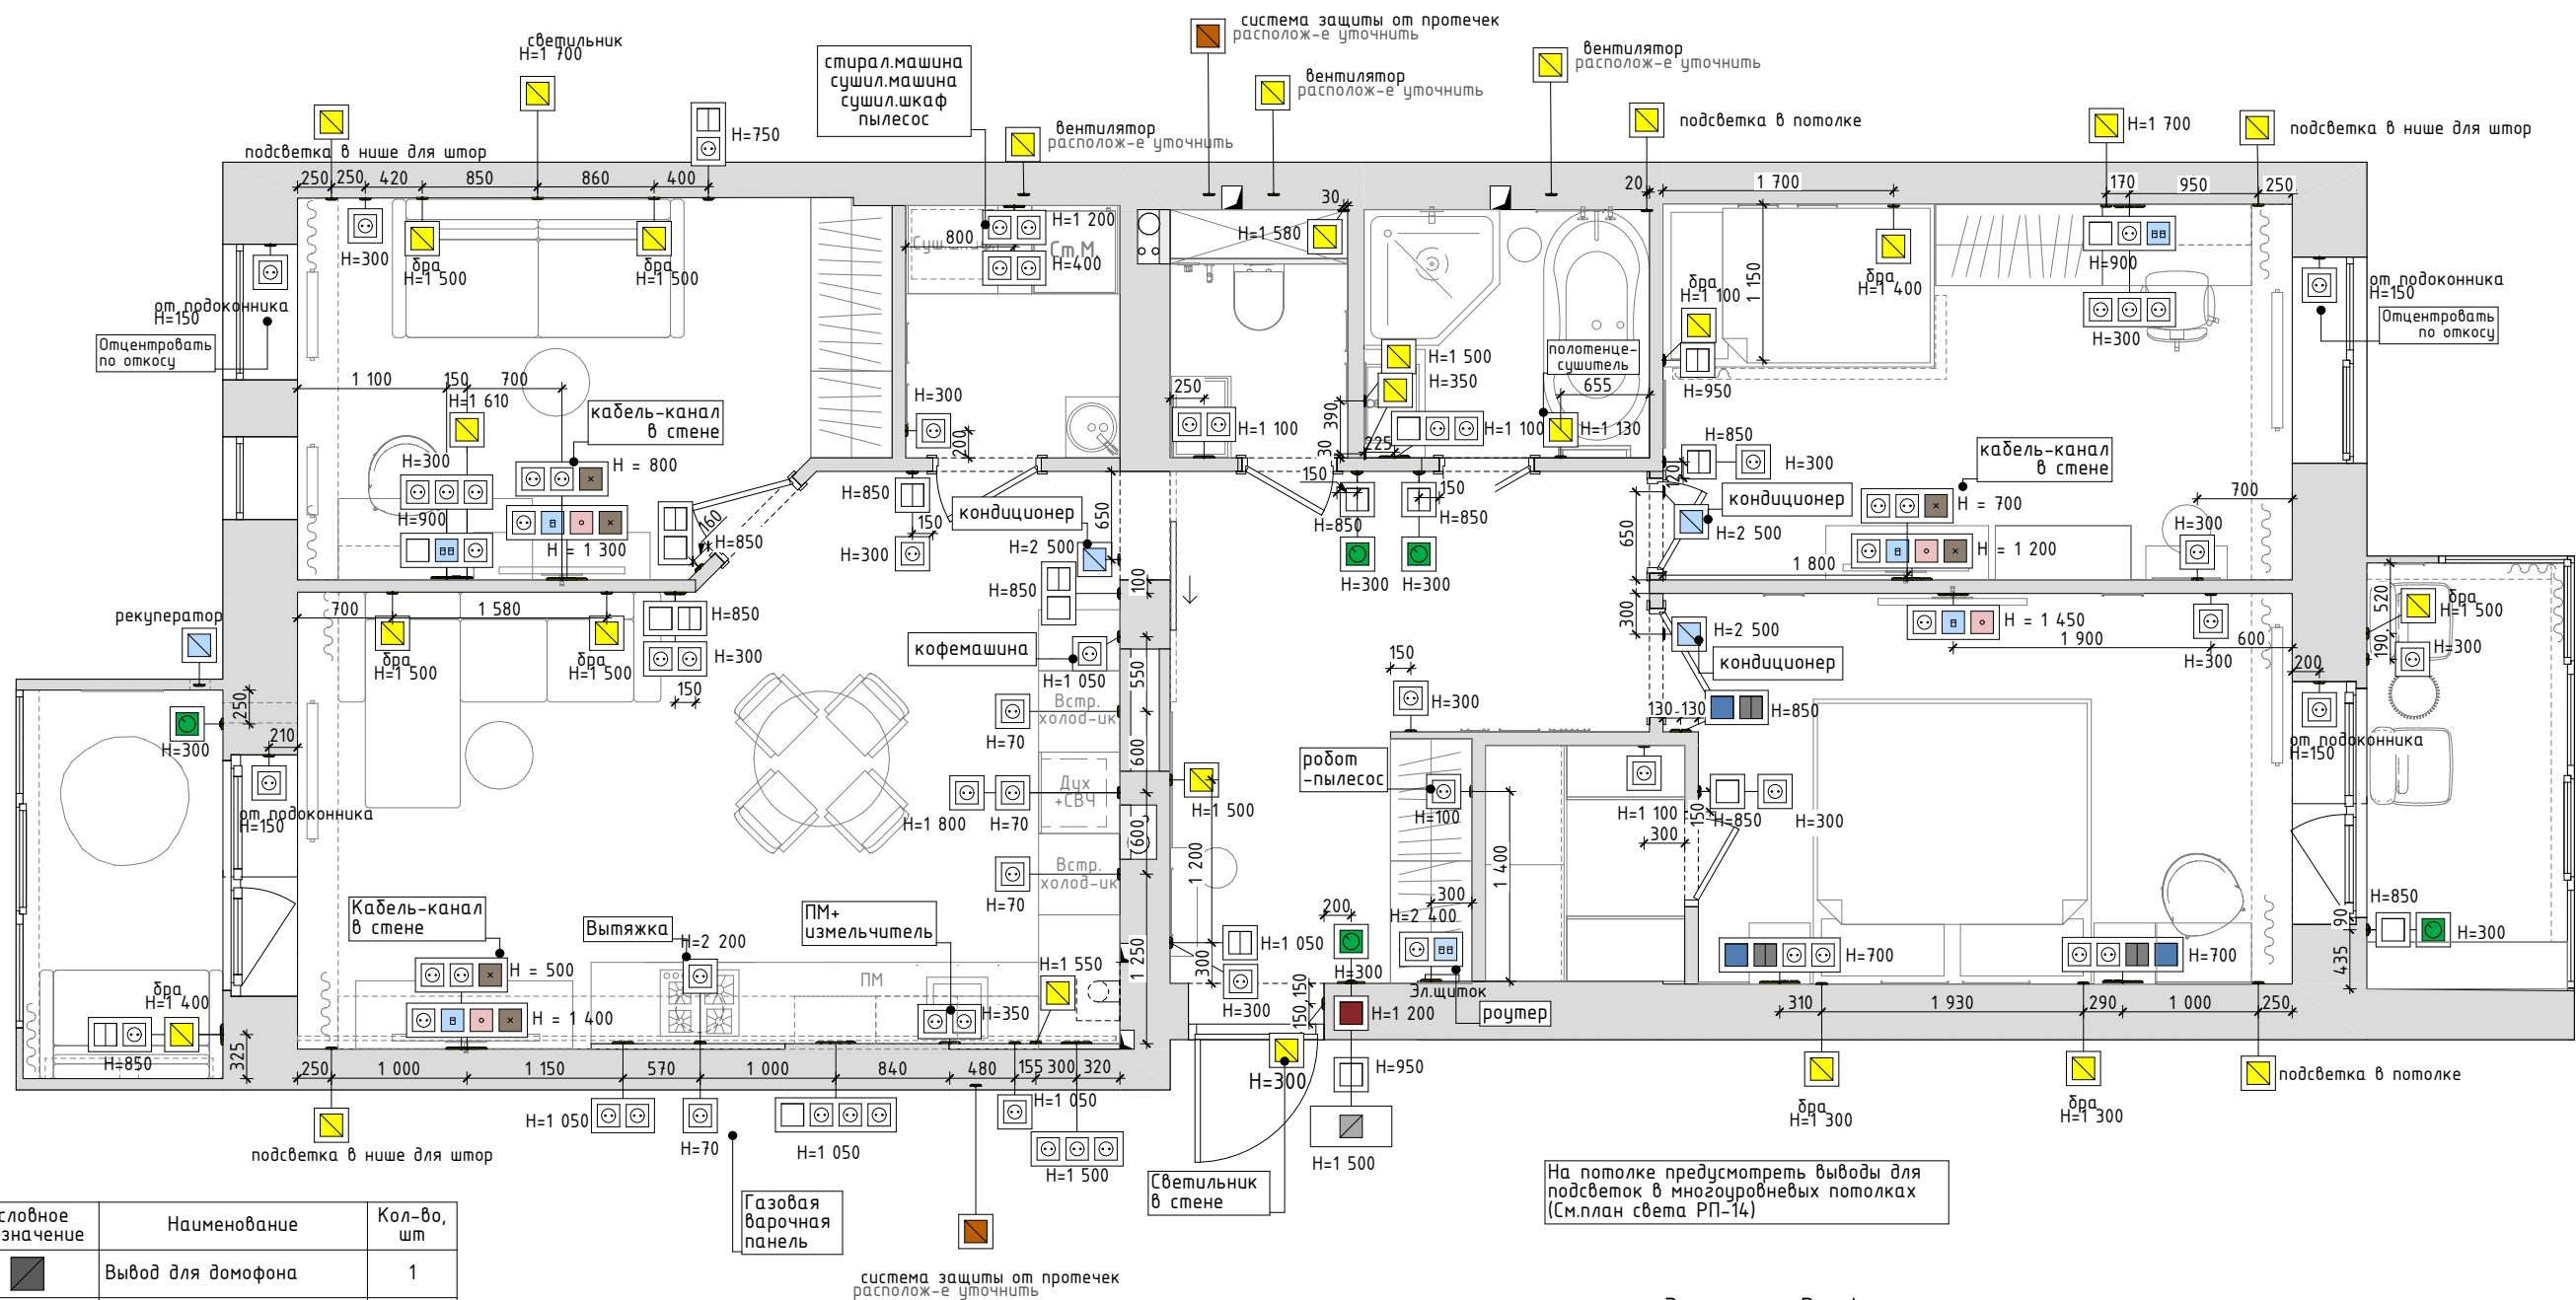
система защиты от протечек
располож-е уточнить

вентилятор
располож-е уточнить

вентилятор
располож-е уточнить

светильник
H=1 700

стирал.машина
сушил.машина
сушил.шкаф
пылесос

вентилятор
располож-е уточнить

подсветка в потолке

H=1 700

подсветка в нише для штор

подсветка в нише для штор

H=750

250 250 420 850 860 400

H=300

бра
H=1 500

бра
H=1 500

800

H=1 200

H=400

H=1 580

30

20

1 700

170 950 250

H=900

H=300

бра
H=1 100

1 150

бра
H=1 400

от подоконника
H=150
Отцентровать
по откосу

от подоконника
H=150
Отцентровать
по откосу

1 100 150 700

H=1 610

кабель-канал
в стене

H=300

H = 800

H=900

H = 1 300

H=300

200

H=850

150

кондиционер

650

H=2 500

H=850

H=300

H=1 500

H=350

полотенце-
сушитель
655

250

H=1 100

390

30

225

H=1 100

H=1 130

H=950

H=850

H=300

кабель-канал
в стене

H = 700

кондиционер

H=2 500

650

H = 1 200

1 800

700

H=300

150

H=850

150

H=850

H=300

H=300

160

H=850

рекуператор

700 1 580

бра
H=1 500

бра
H=1 500

H=850

H=300

150

100

кофемашина

H=1 050

Встр.
холод-ик

550

H=70

600

Дух
+СВЧ

H=1 800

H=70

600

Встр.
холод-ик

H=70

300

H=2 500

кондиционер

H = 1 450

1 900

600

H=300

520

бра
H=1 500

190

H=300

200

130 130

H=850

150

H=300

робот
-пылесос

H=100

H=1 500

1 200

1 400

H=1 100

300

150

H=850

H=300

от подоконника
H=150

250

H=300

210

от подоконника
H=150

Кабель-канал
в стене

H = 500

H = 1 400

Вытяжка

H=2 200

ПМ+
измельчитель

ПМ

H=1 550

H=350

1 250

300

H=1 050

H=300

200

H=300

300

H=2 400

Эл.щиток

роутер

150 150

H=1 200

H=950

H=850

H=700

H=700

90

H=300

435

бра
H=1 400

H=850

325

250 1 000 1 150 570 1 000 840 480 155 300 320

310 1 930 290 1 000 250

H=300

подсветка в нише для штор

H=1 050

H=70

H=1 050

H=1 050

H=1 500

Газовая
варочная
панель

Светильник
в стене

H=1 500

бра
H=1 300

бра
H=1 300

подсветка в потолке

На потолке предусмотреть выводы для подсветок в многоуровневых потолках (См.план света РП-14)

система защиты от протечек
располож-е уточнить

| словное значение | Наименование | Кол-во, шт |
|---|---|---|
| | Вывод для домофона | 1 |